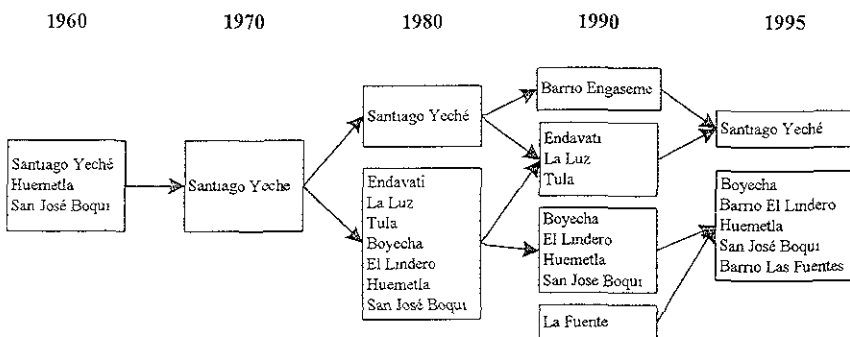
1960 1970 1980 1990 1995

Santiago Yeché
Huemetla
San José Boqui

Santiago Yeche

Santiago Yeché

Endavati
La Luz
Tula
Boyecha
El Lindero
Huemetla
San José Boqui

Barrio Engaseme

Endavati
La Luz
Tula

Boyecha
El Lindero
Huemetla
San Jose Boqui

La Fuente

Santiago Yeché

Boyecha
Barrio El Lindero
Huemetla
San José Boqui
Barrio Las Fuentes